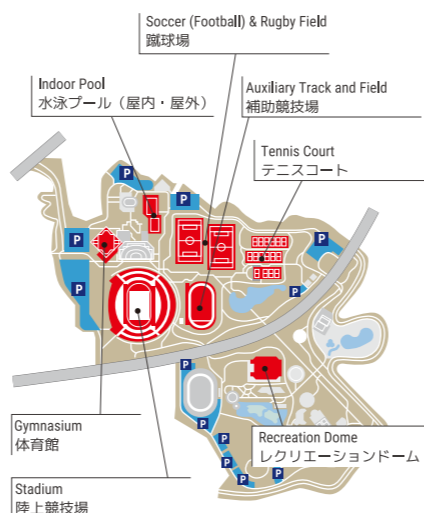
Soccer (Football) & Rugby Field
蹴球場

Indoor Pool
水泳プール（屋内・屋外）

Auxiliary Track and Field
補助競技場

Tennis Court
テニスコート

P
P
P
P
P
P
P
P
P
P
P
P
P

Gymnasium
体育館

Recreation Dome
レクリエーションドーム

Stadium
陸上競技場